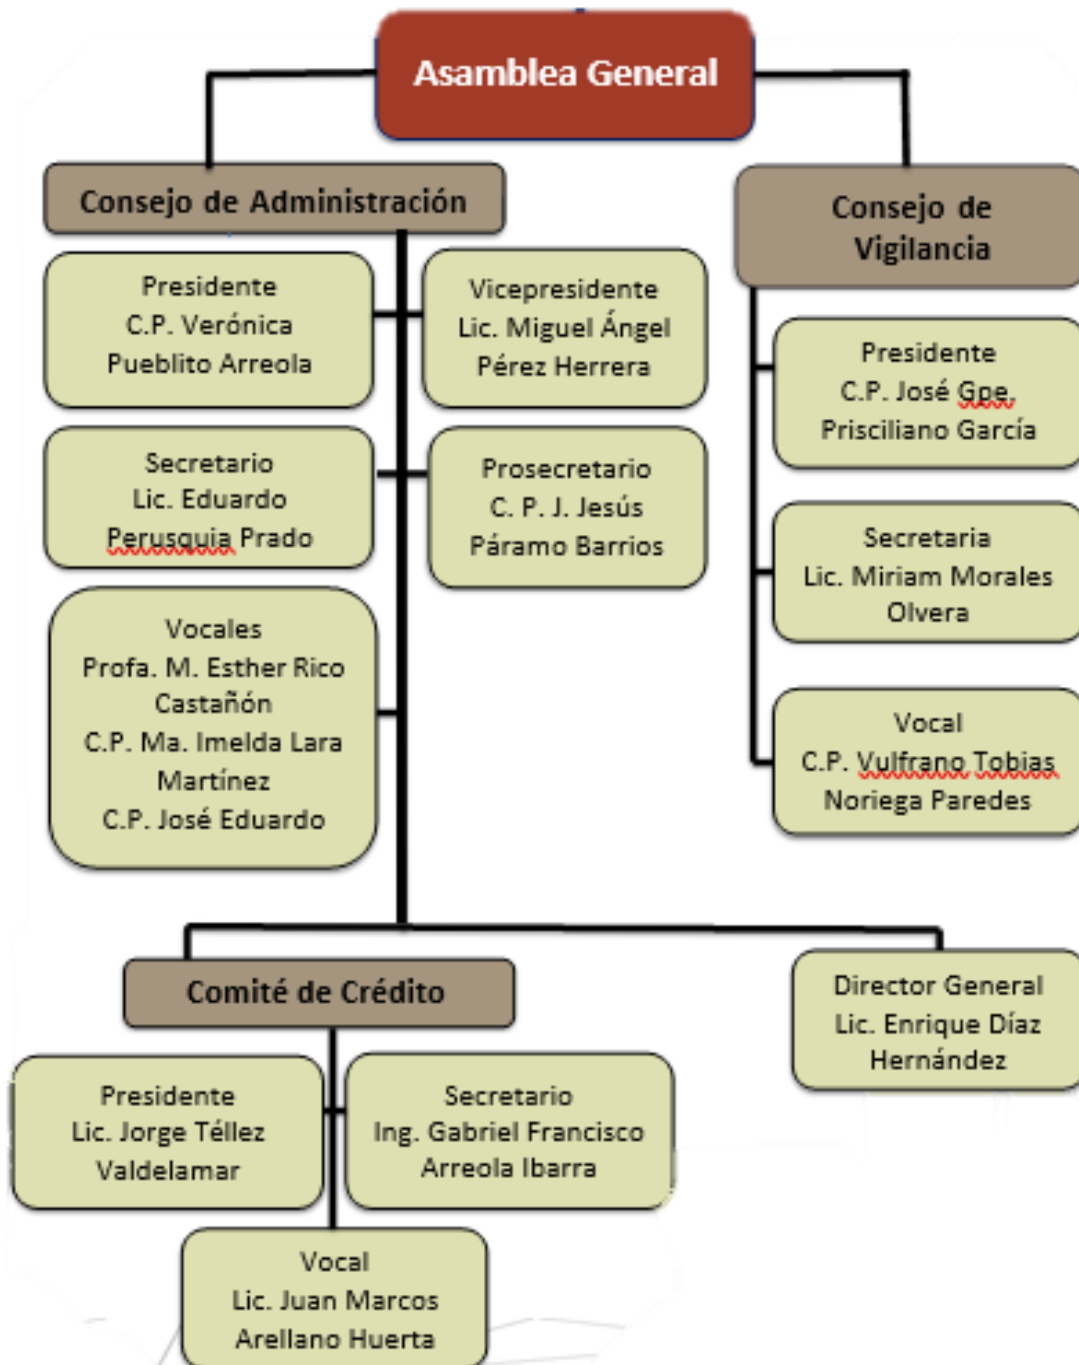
Asamblea General

Consejo de Administración

Presidente
C.P. Verónica
Pueblito Arreola

Vicepresidente
Lic. Miguel Ángel
Pérez Herrera

Secretario
Lic. Eduardo
Perusquia Prado

Prosecretario
C. P. J. Jesús
Páramo Barrios

Vocales
Profa. M. Esther Rico
Castañón
C.P. Ma. Imelda Lara
Martínez
C.P. José Eduardo

Consejo de
Vigilancia

Presidente
C.P. José Gpe.
Prisciliano García

Secretaria
Lic. Miriam Morales
Olvera

Vocal
C.P. Vulfrano Tobias
Noriega Paredes

Comité de Crédito

Presidente
Lic. Jorge Téllez
Valdelamar

Secretario
Ing. Gabriel Francisco
Arreola Ibarra

Vocal
Lic. Juan Marcos
Arellano Huerta

Director General
Lic. Enrique Díaz
Hernández